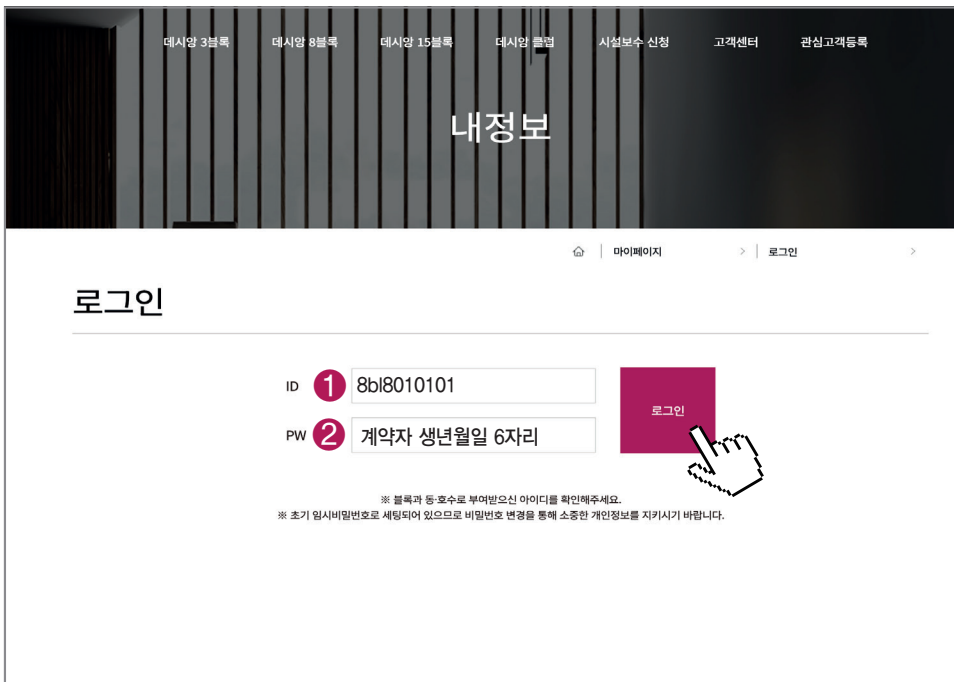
데시앙 3블록 데시앙 8블록 데시앙 15블록 데시앙 클럽 시설보수 신청 고객센터 관심고객등록

내정보

마이페이지 > 로그인 >

로그인

ID 1 8bl8010101

PW 2 계약자 생년월일 6자리

로그인

※ 블록과 동·호수로 부여받으신 아이디를 확인해주세요.
※ 초기 임시비밀번호로 세팅되어 있으므로 비밀번호 변경을 통해 소중한 개인정보를 지키시기 바랍니다.